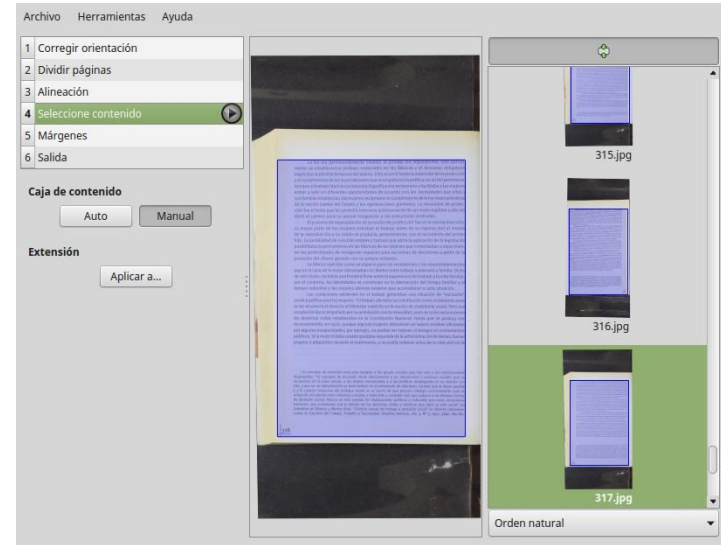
Archivo Herramientas Ayuda

1 Corregir orientación
2 Dividir páginas
3 Alineación
4 Seleccione contenido
5 Márgenes
6 Salida

Caja de contenido

Auto Manual

Extensión

Aplicar a...

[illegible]

315.jpg

316.jpg

317.jpg

Orden natural